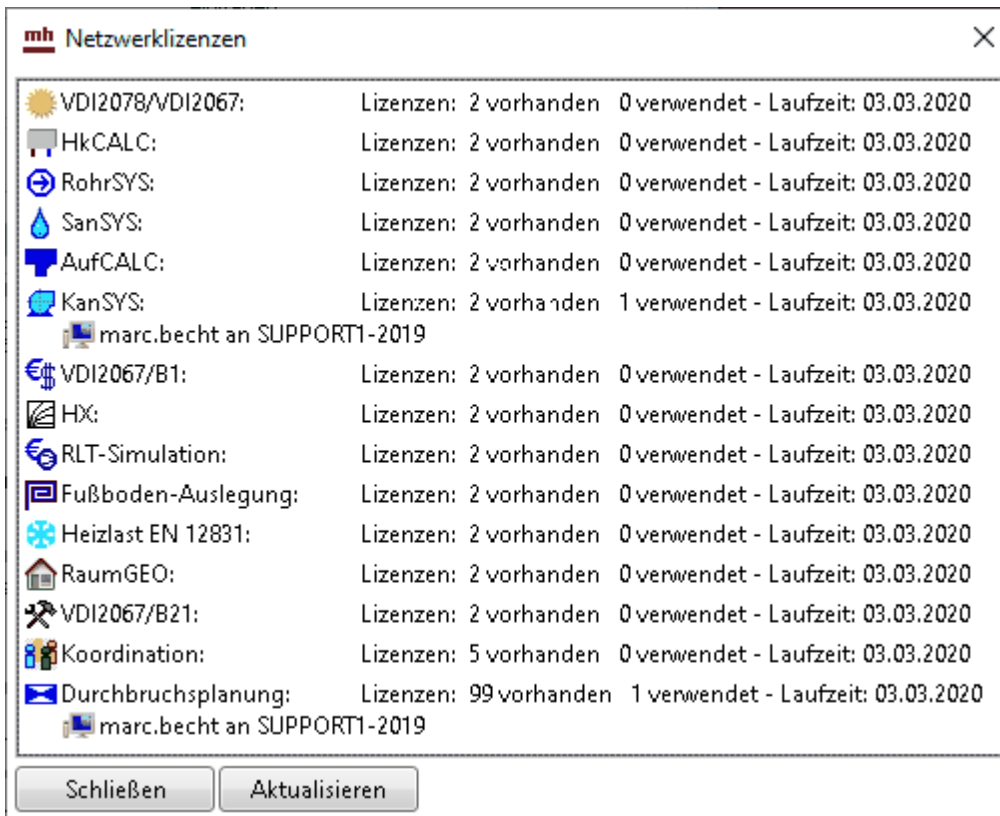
mh Netzwerklizenzen

×

| | | | |
|---|---|---|---|
| VDI2078/VDI2067: | Lizenzen: 2 vorhanden | 0 verwendet - Laufzeit: 03.03.2020 |
| HkCALC: | Lizenzen: 2 vorhanden | 0 verwendet - Laufzeit: 03.03.2020 |
| RohrSYS: | Lizenzen: 2 vorhanden | 0 verwendet - Laufzeit: 03.03.2020 |
| SanSYS: | Lizenzen: 2 vorhanden | 0 verwendet - Laufzeit: 03.03.2020 |
| AufCALC: | Lizenzen: 2 vorhanden | 0 verwendet - Laufzeit: 03.03.2020 |
| KanSYS: | Lizenzen: 2 vorhanden | 1 verwendet - Laufzeit: 03.03.2020 |
| marc.becht an SUPPORT1-2019 | | |
| VDI2067/B1: | Lizenzen: 2 vorhanden | 0 verwendet - Laufzeit: 03.03.2020 |
| HX: | Lizenzen: 2 vorhanden | 0 verwendet - Laufzeit: 03.03.2020 |
| RLT-Simulation: | Lizenzen: 2 vorhanden | 0 verwendet - Laufzeit: 03.03.2020 |
| Fußboden-Auslegung: | Lizenzen: 2 vorhanden | 0 verwendet - Laufzeit: 03.03.2020 |
| Heizlast EN 12831: | Lizenzen: 2 vorhanden | 0 verwendet - Laufzeit: 03.03.2020 |
| RaumGEO: | Lizenzen: 2 vorhanden | 0 verwendet - Laufzeit: 03.03.2020 |
| VDI2067/B21: | Lizenzen: 2 vorhanden | 0 verwendet - Laufzeit: 03.03.2020 |
| Koordination: | Lizenzen: 5 vorhanden | 0 verwendet - Laufzeit: 03.03.2020 |
| Durchbruchsplanung: | Lizenzen: 99 vorhanden | 1 verwendet - Laufzeit: 03.03.2020 |
| marc.becht an SUPPORT1-2019 | | |

Schließen Aktualisieren